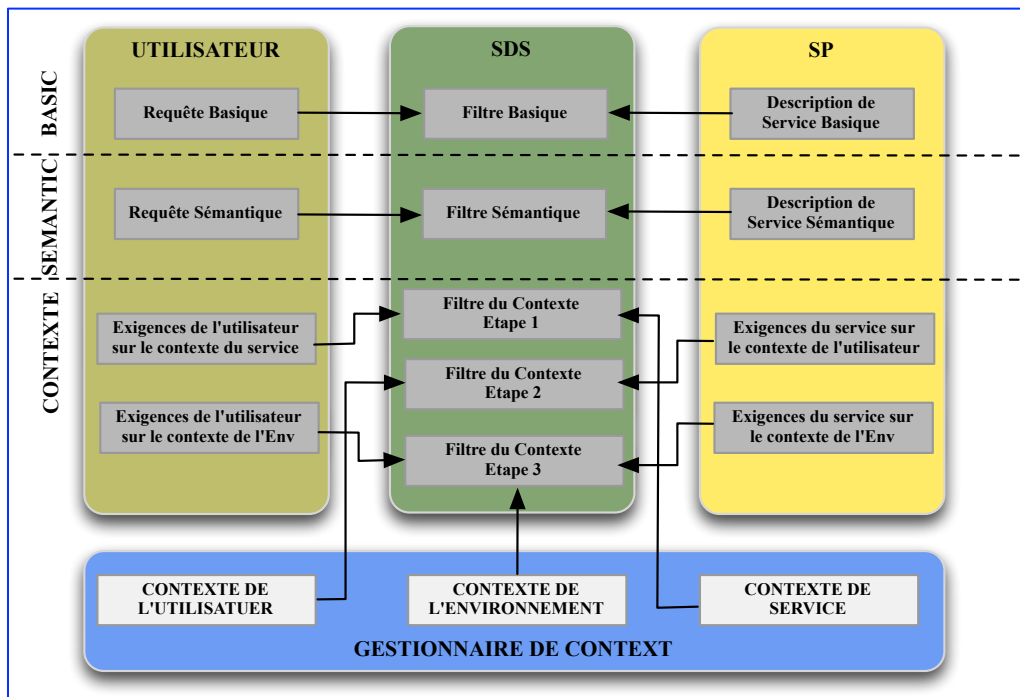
UTILISATEUR

SDS

SP

BASIC

Requête Basique

Filtre Basique

Description de Service Basique

SEMANTIC

Requête Sémantique

Filtre Sémantique

Description de Service Sémantique

CONTEXTE

Exigences de l'utilisateur sur le contexte du service

Filtre du Contexte Etape 1

Exigences du service sur le contexte de l'utilisateur

Filtre du Contexte Etape 2

Exigences de l'utilisateur sur le contexte de l'Env

Filtre du Contexte Etape 3

Exigences du service sur le contexte de l'Env

CONTEXTE DE L'UTILISATUER

CONTEXTE DE L'ENVIRONNEMENT

CONTEXTE DE SERVICE

GESTIONNAIRE DE CONTEXT